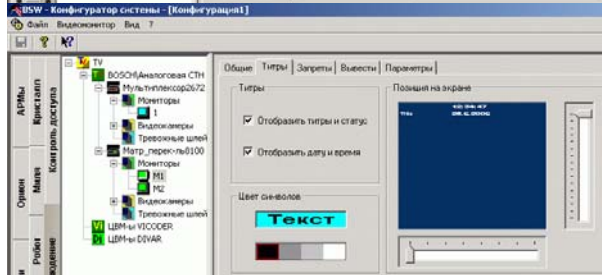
BSW - Конфигуратор системы - [Конфигурация1]
Файл Видеомонитор Вид ?

АРМы
Кристалл
Контроль доступа
Орион
Матч
Робот
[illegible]

TV
BOSCH(Аналоговая СТН
Мультиплексор2672
Мониторы
1
Видеокамеры
Тревожные шлей
Матр_перек-ль0100
Мониторы
M1
M2
Видеокамеры
Тревожные шлей
ЦВМ-ы VICODER
ЦВМ-ы DIVAR

Общие | Титры | Запреты | Вывести | Параметры

Титры
Отобразить титры и статус
Отобразить дату и время

Цвет символов
Текст

Позиция на экране
12:34:47
Title 20.6.2006